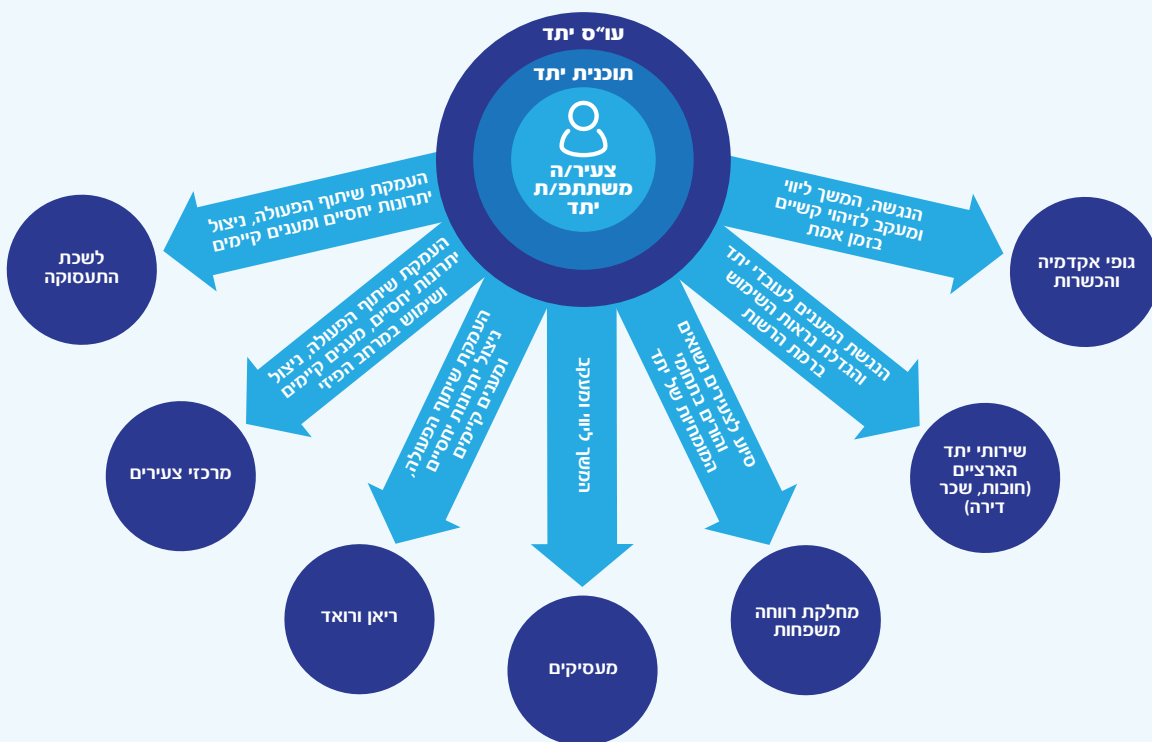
עו"ס יתד

תוכנית יתד

צעיר/ה משתתפ/ת יתד

העמקת שיתוף הפעולה, ניצול יתרונות יחסיים ומענים קיימים

לשכת התעסוקה

העמקת שיתוף הפעולה, ניצול יתרונות יחסיים, מענים קיימים ושימוש במרחב הפיזי

מרכזי צעירים

העמקת שיתוף הפעולה, ניצול יתרונות יחסיים ומענים קיימים

ריאן ורואד

אימון וליווי תעסוקתי

מעסיקים

סיוע לצעירים בנושאים והורים בתחומי המומחיות של יתד

מחלקת רווחה משפחות

הנגשת המענים לעובדי יתד והגדלת נראות השימוש ברמת הרשות

שירותי יתד הארציים (חובות, שכר דירה)

הנגשה, המשך ליווי ומעקב לזיהוי קשיים בזמן אמת

גופי אקדמיה והכשרות